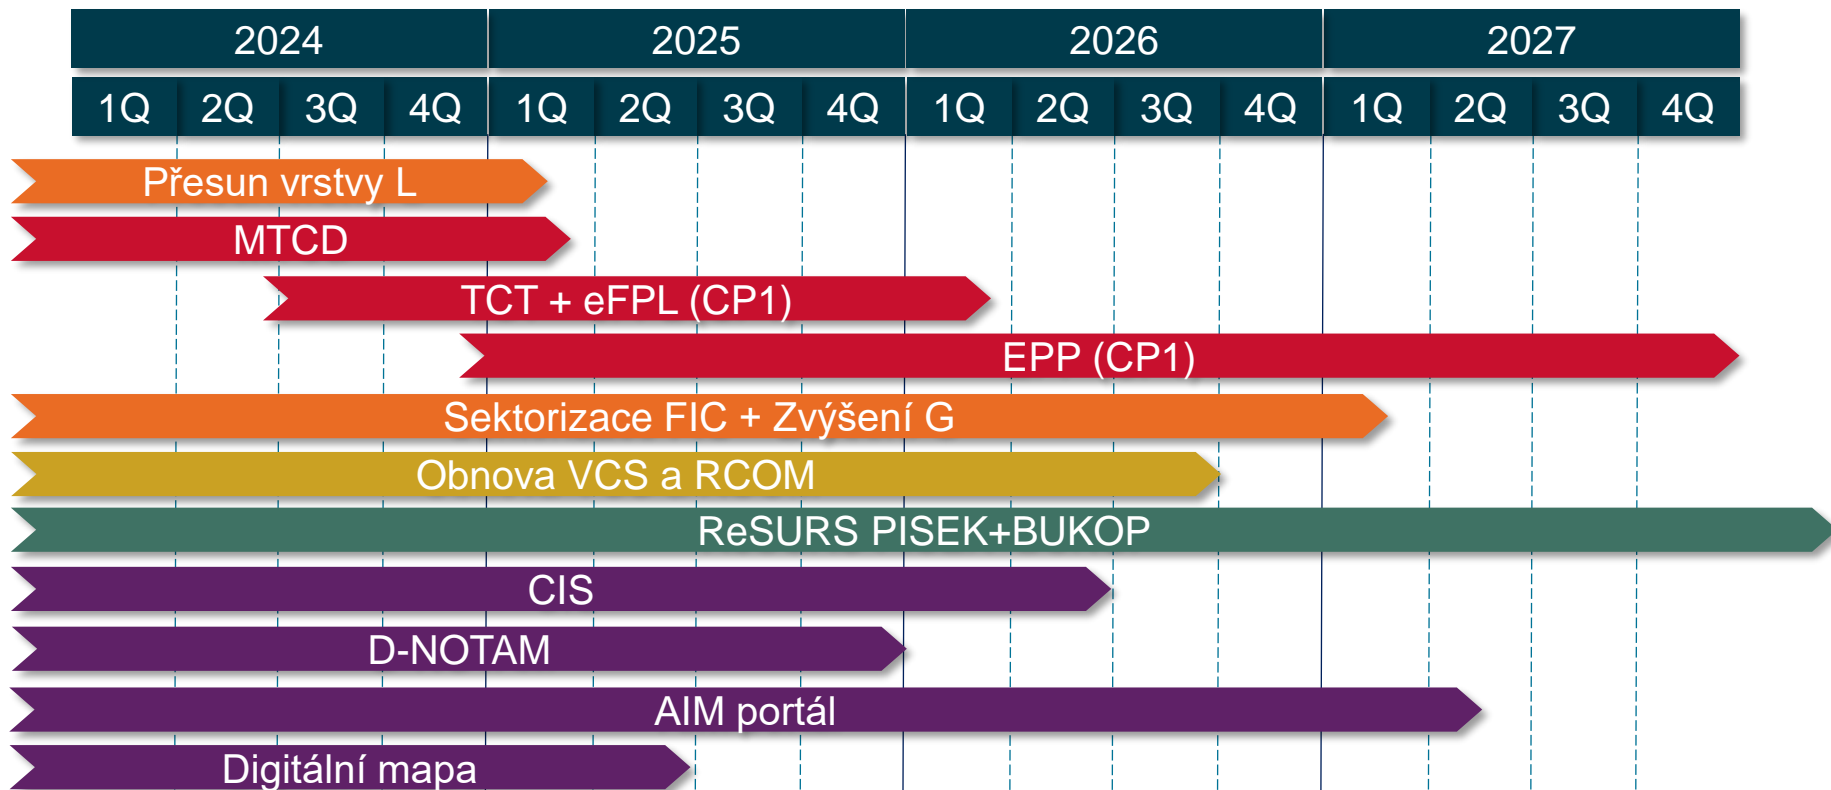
| 2024 | | | | 2025 | | | | 2026 | | | | 2027 | | | |
|---|---|---|---|---|---|---|---|---|---|---|---|---|---|---|---|
| 1Q | 2Q | 3Q | 4Q | 1Q | 2Q | 3Q | 4Q | 1Q | 2Q | 3Q | 4Q | 1Q | 2Q | 3Q | 4Q |

Přesun vrstvy L
MTCD
TCT + eFPL (CP1)
EPP (CP1)
Sektorizace FIC + Zvýšení G
Obnova VCS a RCOM
ReSURS PISEK+BUKOP
CIS
D-NOTAM
AIM portál
Digitální mapa